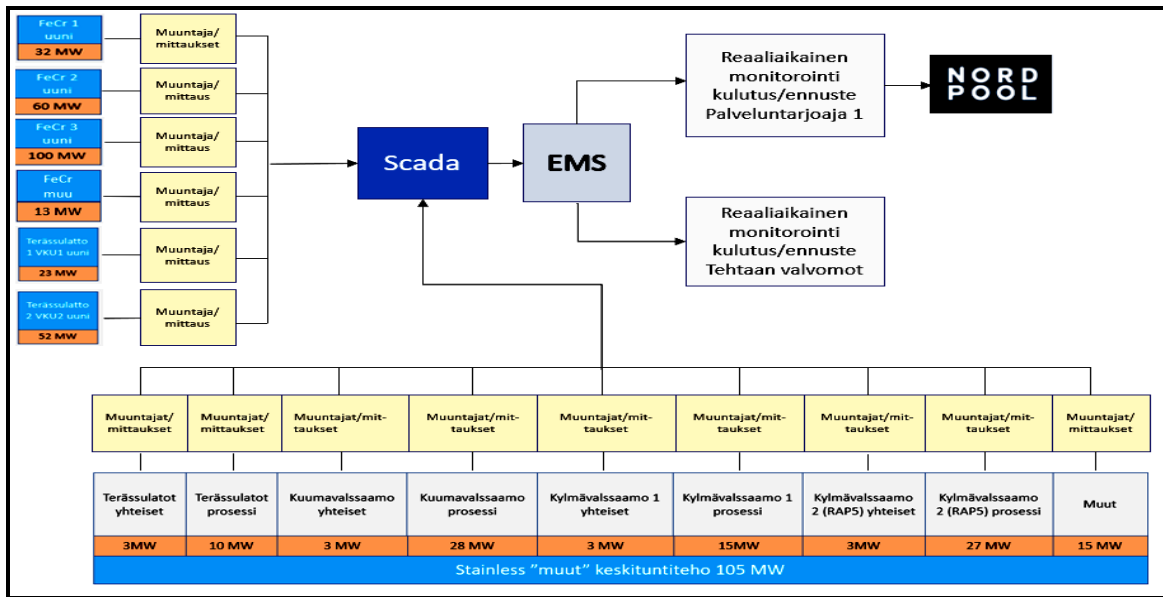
FeCr 1 uuni
32 MW

Muuntaja/ mittaukset

FeCr 2 uuni
60 MW

Muuntaja/ mittaus

FeCr 3 uuni
100 MW

Muuntaja/ mittaus

FeCr muu
13 MW

Muuntaja/ mittaus

Terässulatto 1 VKU1 uuni
23 MW

Muuntaja/ mittaus

Terässulatto 2 VKU2 uuni
52 MW

Muuntaja/ mittaus

Scada

EMS

Reaaliaikainen monitorointi kulutus/ennuste Palveluntarjoaja 1

NORD POOL

Reaaliaikainen monitorointi kulutus/ennuste Tehtaan valvomot

| Muuntajat/ mittaukset | Muuntajat/ mittaukset | Muuntajat/mittaukset | Muuntajat/mittaukset | Muuntajat/mittaukset | Muuntajat/mittaukset | Muuntajat/mittaukset | Muuntajat/mittaukset | Muuntajat/ mittaukset |
|---|---|---|---|---|---|---|---|---|
| Terässulatot yhteiset | Terässulatot prosessi | Kuumavalssaamo yhteiset | Kuumavalssaamo prosessi | Kylmävalssaamo 1 yhteiset | Kylmävalssaamo 1 prosessi | Kylmävalssaamo 2 (RAP5) yhteiset | Kylmävalssaamo 2 (RAP5) prosessi | Muut |
| 3MW | 10 MW | 3 MW | 28 MW | 3 MW | 15MW | 3MW | 27 MW | 15 MW |

Stainless "muut" keskituntiteho 105 MW